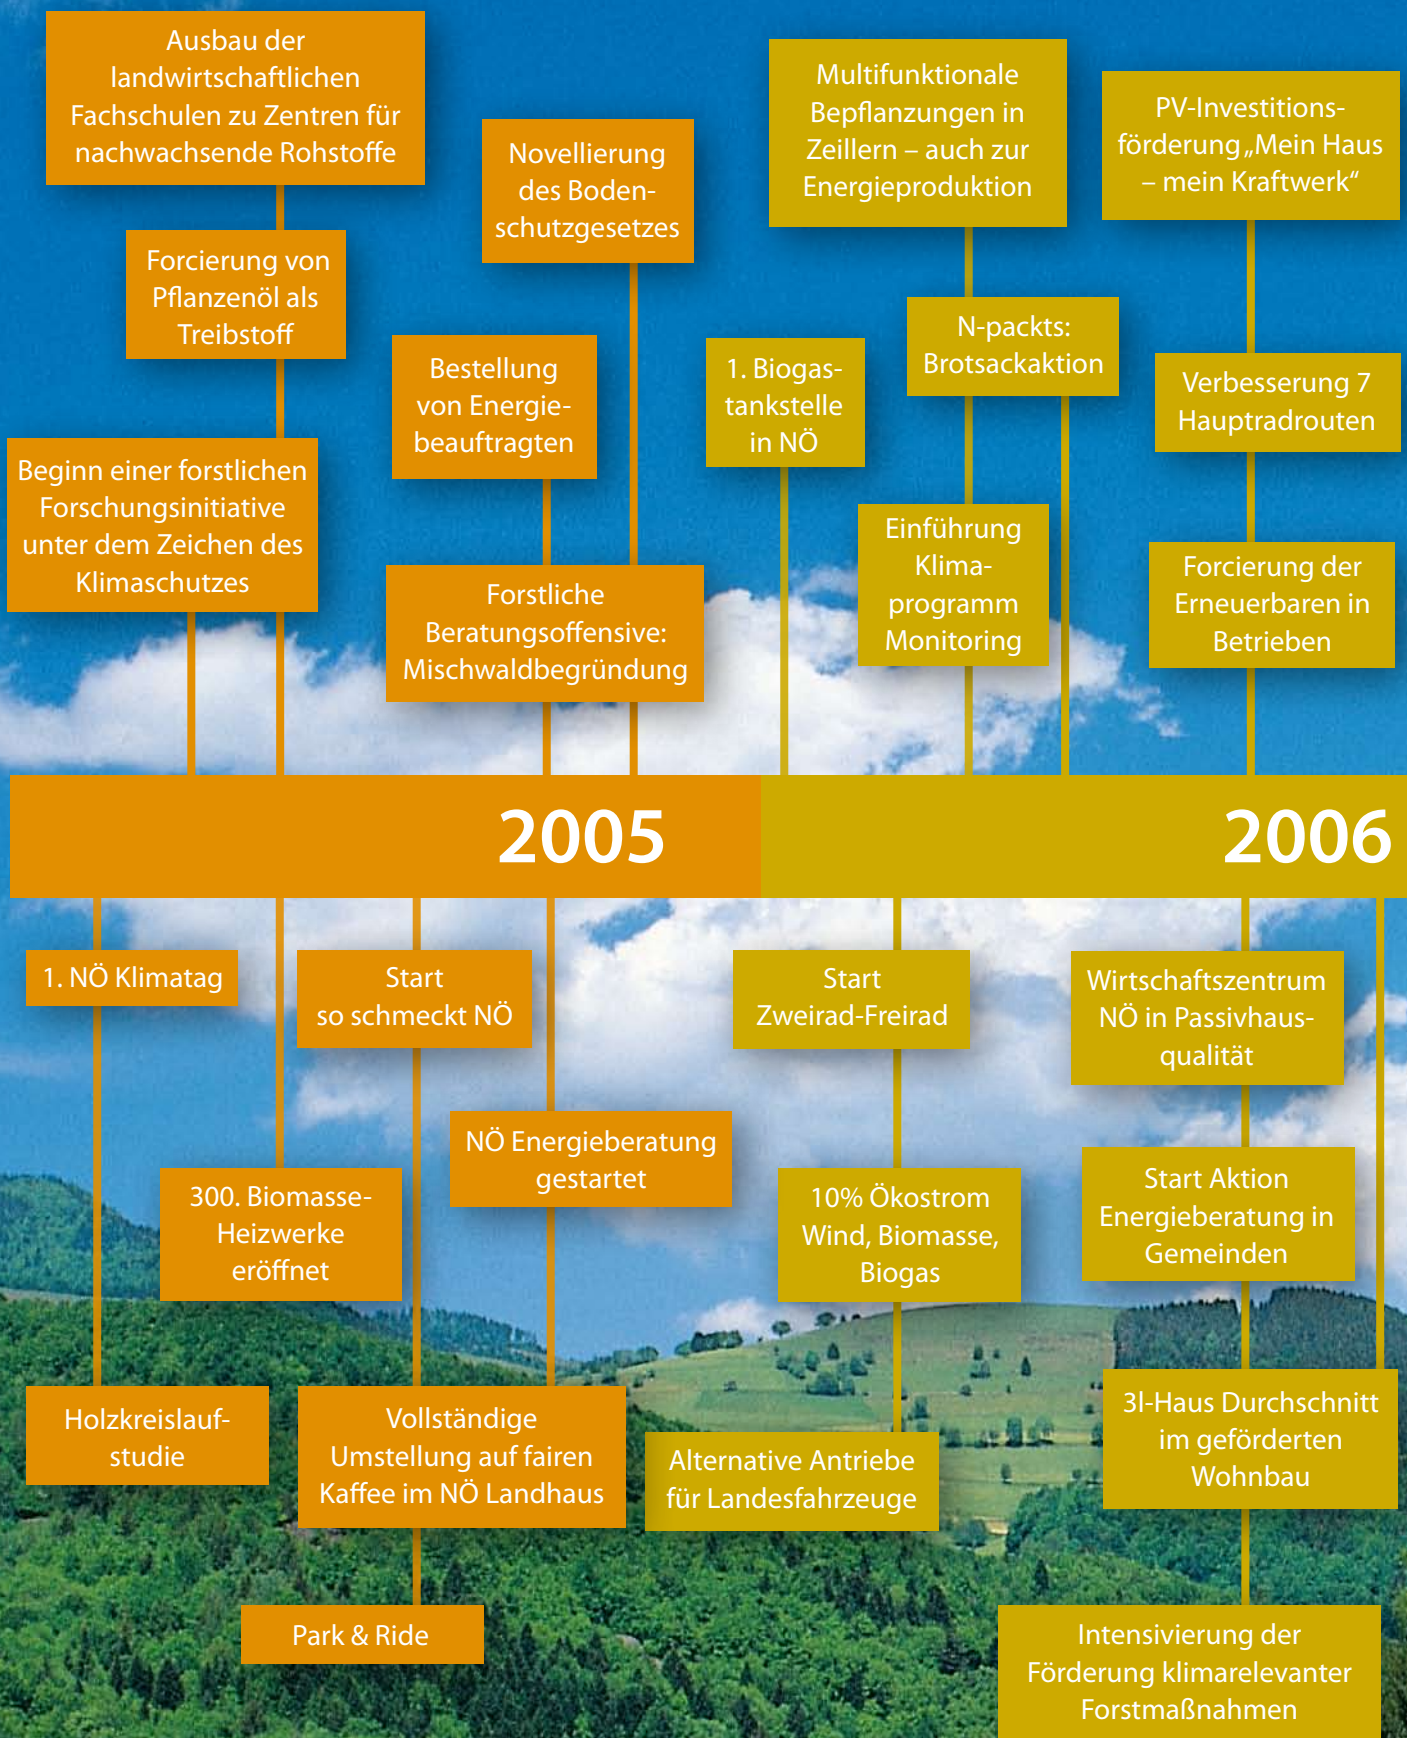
Ausbau der landwirtschaftlichen Fachschulen zu Zentren für nachwachsende Rohstoffe

Forcierung von Pflanzenöl als Treibstoff

Beginn einer forstlichen Forschungsinitiative unter dem Zeichen des Klimaschutzes

Novellierung des Bodenschutzgesetzes

Bestellung von Energiebeauftragten

Forstliche Beratungsoffensive: Mischwaldbegründung

1. Biogastankstelle in NÖ

Multifunktionale Bepflanzungen in Zeillern – auch zur Energieproduktion

N-packts: Brotsackaktion

Einführung Klimaprogramm Monitoring

PV-Investitionsförderung „Mein Haus – mein Kraftwerk“

Verbesserung 7 Hauptradrouten

Forcierung der Erneuerbaren in Betrieben

2005

2006

1. NÖ Klimatag

Start so schmeckt NÖ

NÖ Energieberatung gestartet

300. Biomasse-Heizwerke eröffnet

Holzkreislaufstudie

Vollständige Umstellung auf fairen Kaffee im NÖ Landhaus

Park & Ride

Start Zweirad-Freirad

10% Ökostrom Wind, Biomasse, Biogas

Alternative Antriebe für Landesfahrzeuge

Wirtschaftszentrum NÖ in Passivhausqualität

Start Aktion Energieberatung in Gemeinden

3l-Haus Durchschnitt im geförderten Wohnbau

Intensivierung der Förderung klimarelevanter Forstmaßnahmen